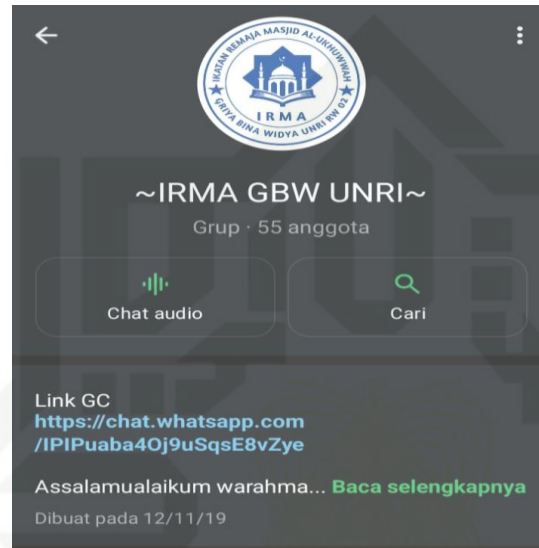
IKATAN REMAJA MASJID AL-UKHUWWAH
IRMA
GRIYA BINA WIDYA UNRI RW 02

~IRMA GBW UNRI~
Grup · 55 anggota

Chat audio

Cari

Link GC
https://chat.whatsapp.com
/IPIPuaba4Oj9uSqsE8vZye

Assalamualaikum warahma... Baca selengkapnya
Dibuat pada 12/11/19